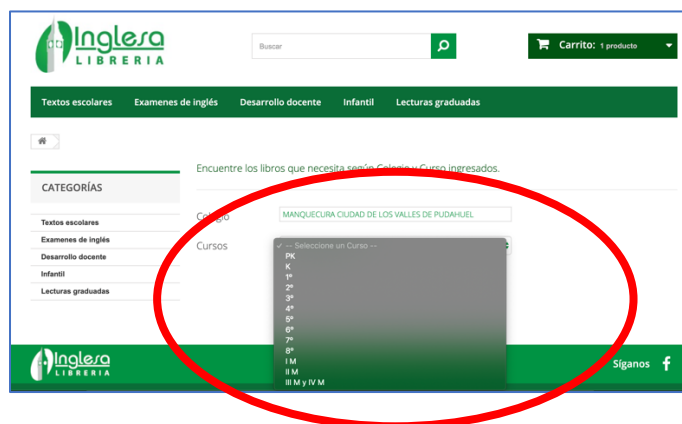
Inglesa LIBRERIA

Buscar

Carrito: 1 producto

Textos escolares Examenes de inglés Desarrollo docente Infantil Lecturas graduadas

Encuentre los libros que necesita según Colegio y Curso ingresados.

CATEGORÍAS

Textos escolares
Examenes de inglés
Desarrollo docente
Infantil
Lecturas graduadas

Colegio MANQUECURA CIUDAD DE LOS VALLES DE PUDAHUEL

Cursos
✓ -- Seleccione un Curso --
PK
K
1º
2º
3º
4º
5º
6º
7º
8º
I M
II M
III M y IV M

Inglesa LIBRERIA

Síganos f